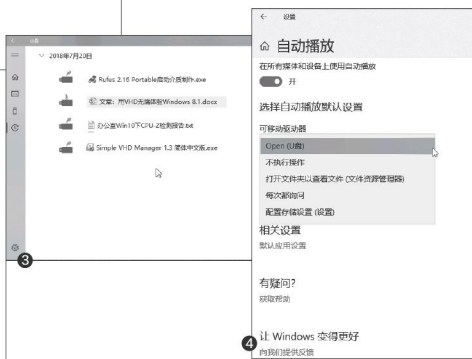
2018年7月20日

Rufus 2.16 Portable启动介质制作.exe

文章：用VHD无痛体验Windows 8.1.docx

办公室Win10下CPU-Z检测报告.txt

Simple VHD Manager 1.3 繁体中文版.exe

3

← 设置

自动播放

在所有媒体和设备上使用自动播放

开

选择自动播放默认设置

可移动驱动器

Open (U盘)

不执行操作

打开文件夹以查看文件 (文件资源管理器)

每次都询问

配置存储设置 (设置)

相关设置

默认应用设置

有疑问?

获取帮助

让 Windows 变得更好

向我们提供反馈

4